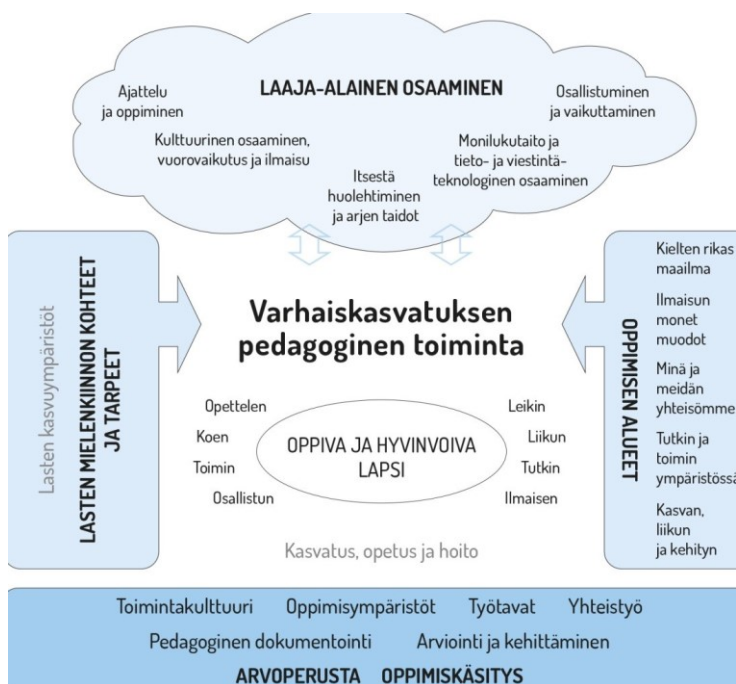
LAAJA-ALAINEN OSAAMINEN

Ajattelu ja oppiminen

Osallistuminen ja vaikuttaminen

Kulttuurinen osaaminen, vuorovaikutus ja ilmaisu

Monilukutaito ja tieto- ja viestintäteknologinen osaaminen

Itsestä huolehtiminen ja arjen taidot

Lasten kasvuympäristöt

LASTEN MIELENKIINNON KOHTEET JA TARPEET

Varhaiskasvatuksen pedagoginen toiminta

Opettelen
Koen
Toimin
Osallistun

OPPIVA JA HYVINVOIVA LAPSI

Leikin
Liikun
Tutkin
Ilmaisen

Kasvatus, opetus ja hoito

OPPIMISEN ALUEET

Kielten rikas maailma

Ilmaisun monet muodot

Minä ja meidän yhteisömme

Tutkin ja toimin ympäristössä

Kasvan, liikun ja kehityn

Toimintakulttuuri Oppimisympäristöt Työtavat Yhteistyö

Pedagoginen dokumentointi Arviointi ja kehittäminen

ARVOPERUSTA OPPIMISKÄSITYS